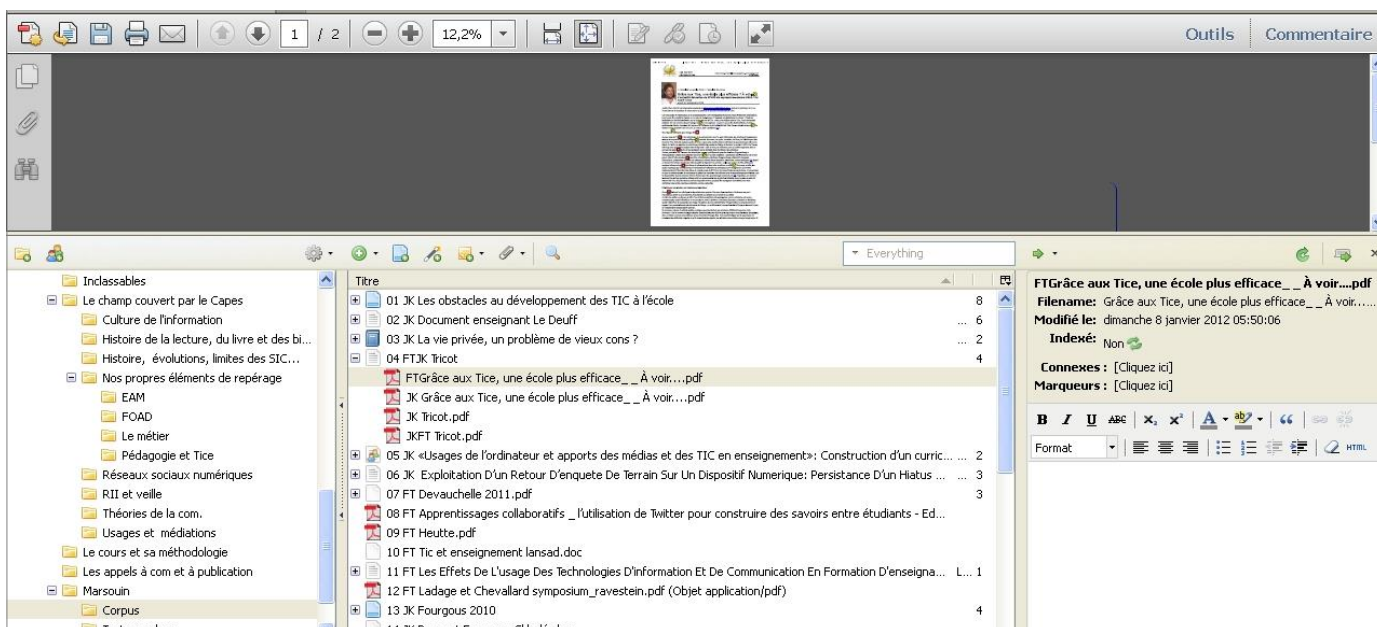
1 / 2 12,2% Outils Commentaire

Everything

Inclassables
Le champ couvert par le Capes
Culture de l'information
Histoire de la lecture, du livre et des bi...
Histoire, évolutions, limites des SIC...
Nos propres éléments de repérage
EAM
FOAD
Le métier
Pédagogie et Tice
Réseaux sociaux numériques
RII et veille
Théories de la com.
Usages et médiations
Le cours et sa méthodologie
Les appels à com et à publication
Marsouin
Corpus

Titre
01 JK Les obstacles au développement des TIC à l'école 8
02 JK Document enseignant Le Deuff ... 6
03 JK La vie privée, un problème de vieux cons ? ... 2
04 FTJK Tricot 4
FTGrâce aux Tice, une école plus efficace_ _ À voir....pdf
JK Grâce aux Tice, une école plus efficace_ _ À voir....pdf
JK Tricot.pdf
JKFT Tricot.pdf
05 JK «Usages de l'ordinateur et apports des médias et des TIC en enseignement»: Construction d'un curric... 2
06 JK Exploitation D'un Retour D'enquete De Terrain Sur Un Dispositif Numerique: Persistance D'un Hiatus ... 3
07 FT Devauchelle 2011.pdf 3
08 FT Apprentissages collaboratifs _ l'utilisation de Twitter pour construire des savoirs entre étudiants - Ed...
09 FT Heutte.pdf
10 FT Tic et enseignement lansad.doc
11 FT Les Effets De L'usage Des Technologies D'information Et De Communication En Formation D'enseigna... L... 1
12 FT Ladage et Chevallard symposium_ravestein.pdf (Objet application/pdf)
13 JK Fourgous 2010 4

FTGrâce aux Tice, une école plus efficace_ _ À voir....pdf
Filename: Grâce aux Tice, une école plus efficace_ _ À voir....
Modifié le: dimanche 8 janvier 2012 05:50:06
Indexé: Non
Connexes : [Cliquez ici]
Marqueurs : [Cliquez ici]
B I U ABC
Format
HTML